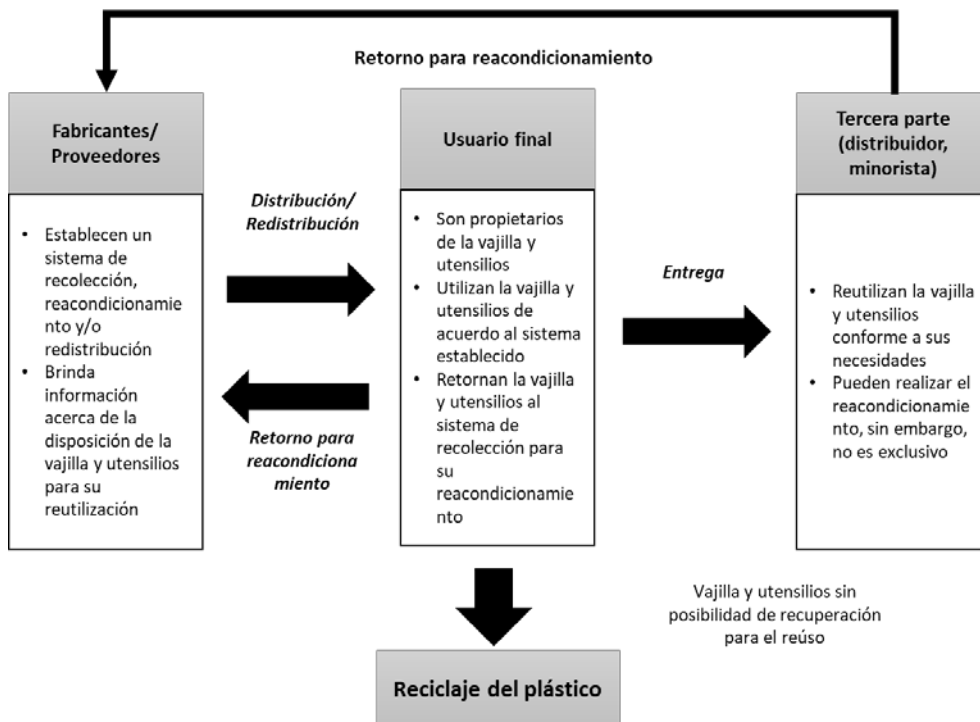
Retorno para reacondicionamiento

Fabricantes/ Proveedores

- Establecen un sistema de recolección, reacondicionamiento y/o redistribución
- Brinda información acerca de la disposición de la vajilla y utensilios para su reutilización

Distribución/ Redistribución

Retorno para reacondicionamiento

Usuario final

- Son propietarios de la vajilla y utensilios
- Utilizan la vajilla y utensilios de acuerdo al sistema establecido
- Retornan la vajilla y utensilios al sistema de recolección para su reacondicionamiento

Entrega

Tercera parte (distribuidor, minorista)

- Reutilizan la vajilla y utensilios conforme a sus necesidades
- Pueden realizar el reacondicionamiento, sin embargo, no es exclusivo

Vajilla y utensilios sin posibilidad de recuperación para el reúso

Reciclaje del plástico